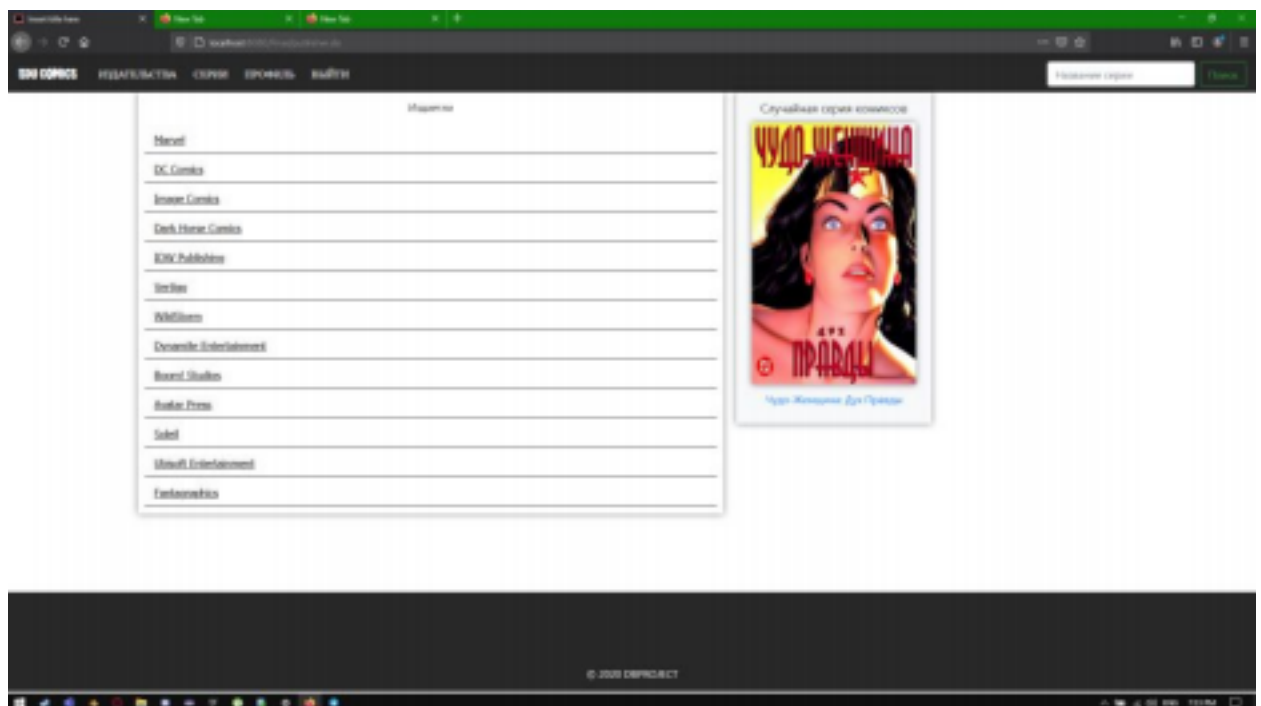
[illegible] × New Tab × New Tab × +

localhost:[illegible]

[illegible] COMICS ИЗДАТЕЛЬСТВА СЕРИИ ПРОФИЛЬ ВЫЙТИ

Название серии Поиск

Издатели

Marvel

DC Comics

Image Comics

Dark Horse Comics

IDW Publishing

Vertigo

WildStorm

Dynamite Entertainment

Boom! Studios

Avatar Press

Soleil

Ubisoft Entertainment

Fantagraphics

Случайная серия комиксов

ЧУДО-ЖЕНЩИНА

ДУХ ПРАВДЫ

Чудо-Женщина: Дух Правды

© 2020 DBPROJECT